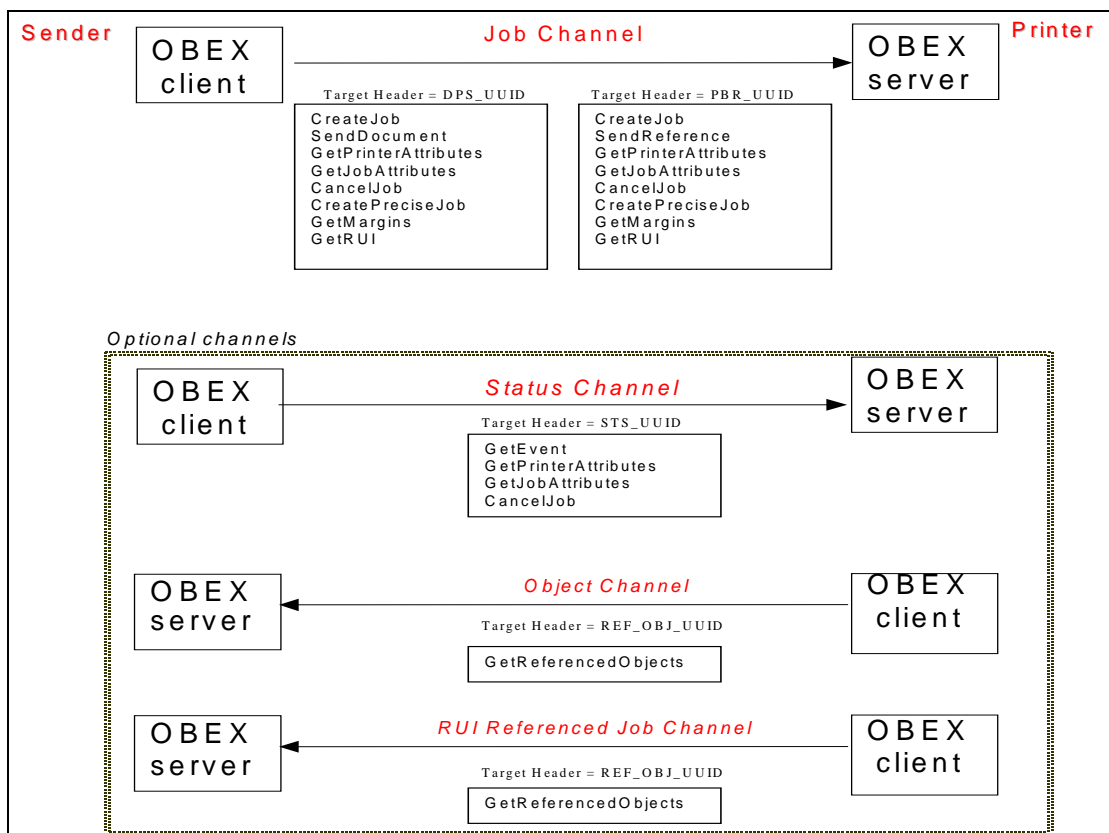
Sender

OBEX client

Job Channel

Printer

OBEX server

Target Header = DPS_UUID

CreateJob
SendDocument
GetPrinterAttributes
GetJobAttributes
CancelJob
CreatePreciseJob
GetMargins
GetRUI

Target Header = PBR_UUID

CreateJob
SendReference
GetPrinterAttributes
GetJobAttributes
CancelJob
CreatePreciseJob
GetMargins
GetRUI

Optional channels

OBEX client

Status Channel

OBEX server

Target Header = STS_UUID

GetEvent
GetPrinterAttributes
GetJobAttributes
CancelJob

OBEX server

Object Channel

OBEX client

Target Header = REF_OBJ_UUID

GetReferencedObjects

OBEX server

RUI Referenced Job Channel

OBEX client

Target Header = REF_OBJ_UUID

GetReferencedObjects